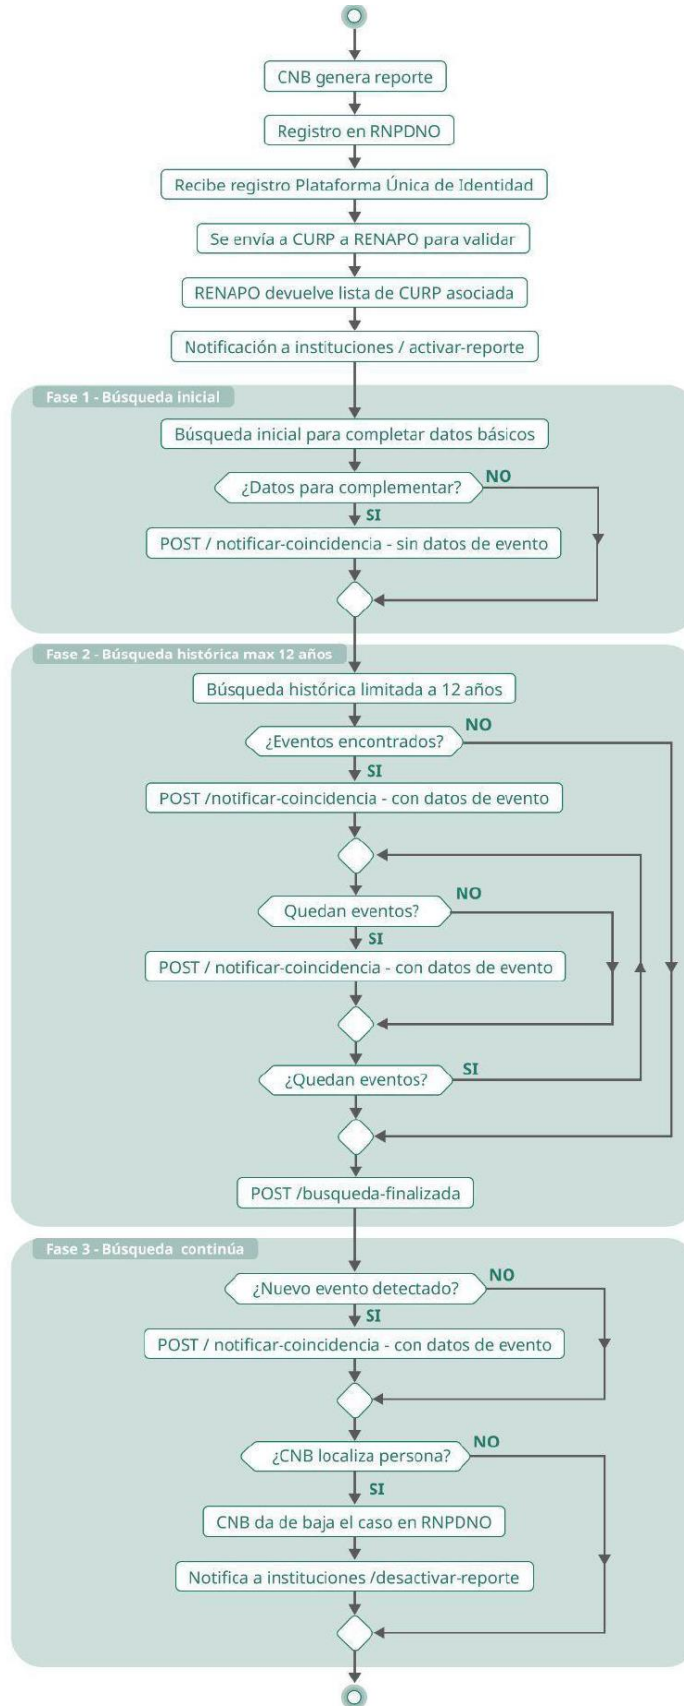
CNB genera reporte

Registro en RNPDNO

Recibe registro Plataforma Única de Identidad

Se envía a CURP a RENAPO para validar

RENAPO devuelve lista de CURP asociada

Notificación a instituciones / activar-reporte

Fase 1 - Búsqueda inicial

Búsqueda inicial para completar datos básicos

¿Datos para complementar?

NO

SI

POST / notificar-coincidencia - sin datos de evento

Fase 2 - Búsqueda histórica max 12 años

Búsqueda histórica limitada a 12 años

¿Eventos encontrados?

NO

SI

POST /notificar-coincidencia - con datos de evento

Quedan eventos?

NO

SI

POST / notificar-coincidencia - con datos de evento

¿Quedan eventos?

SI

POST /busqueda-finalizada

Fase 3 - Búsqueda continúa

¿Nuevo evento detectado?

NO

SI

POST / notificar-coincidencia - con datos de evento

¿CNB localiza persona?

NO

SI

CNB da de baja el caso en RNPDNO

Notifica a instituciones /desactivar-reporte